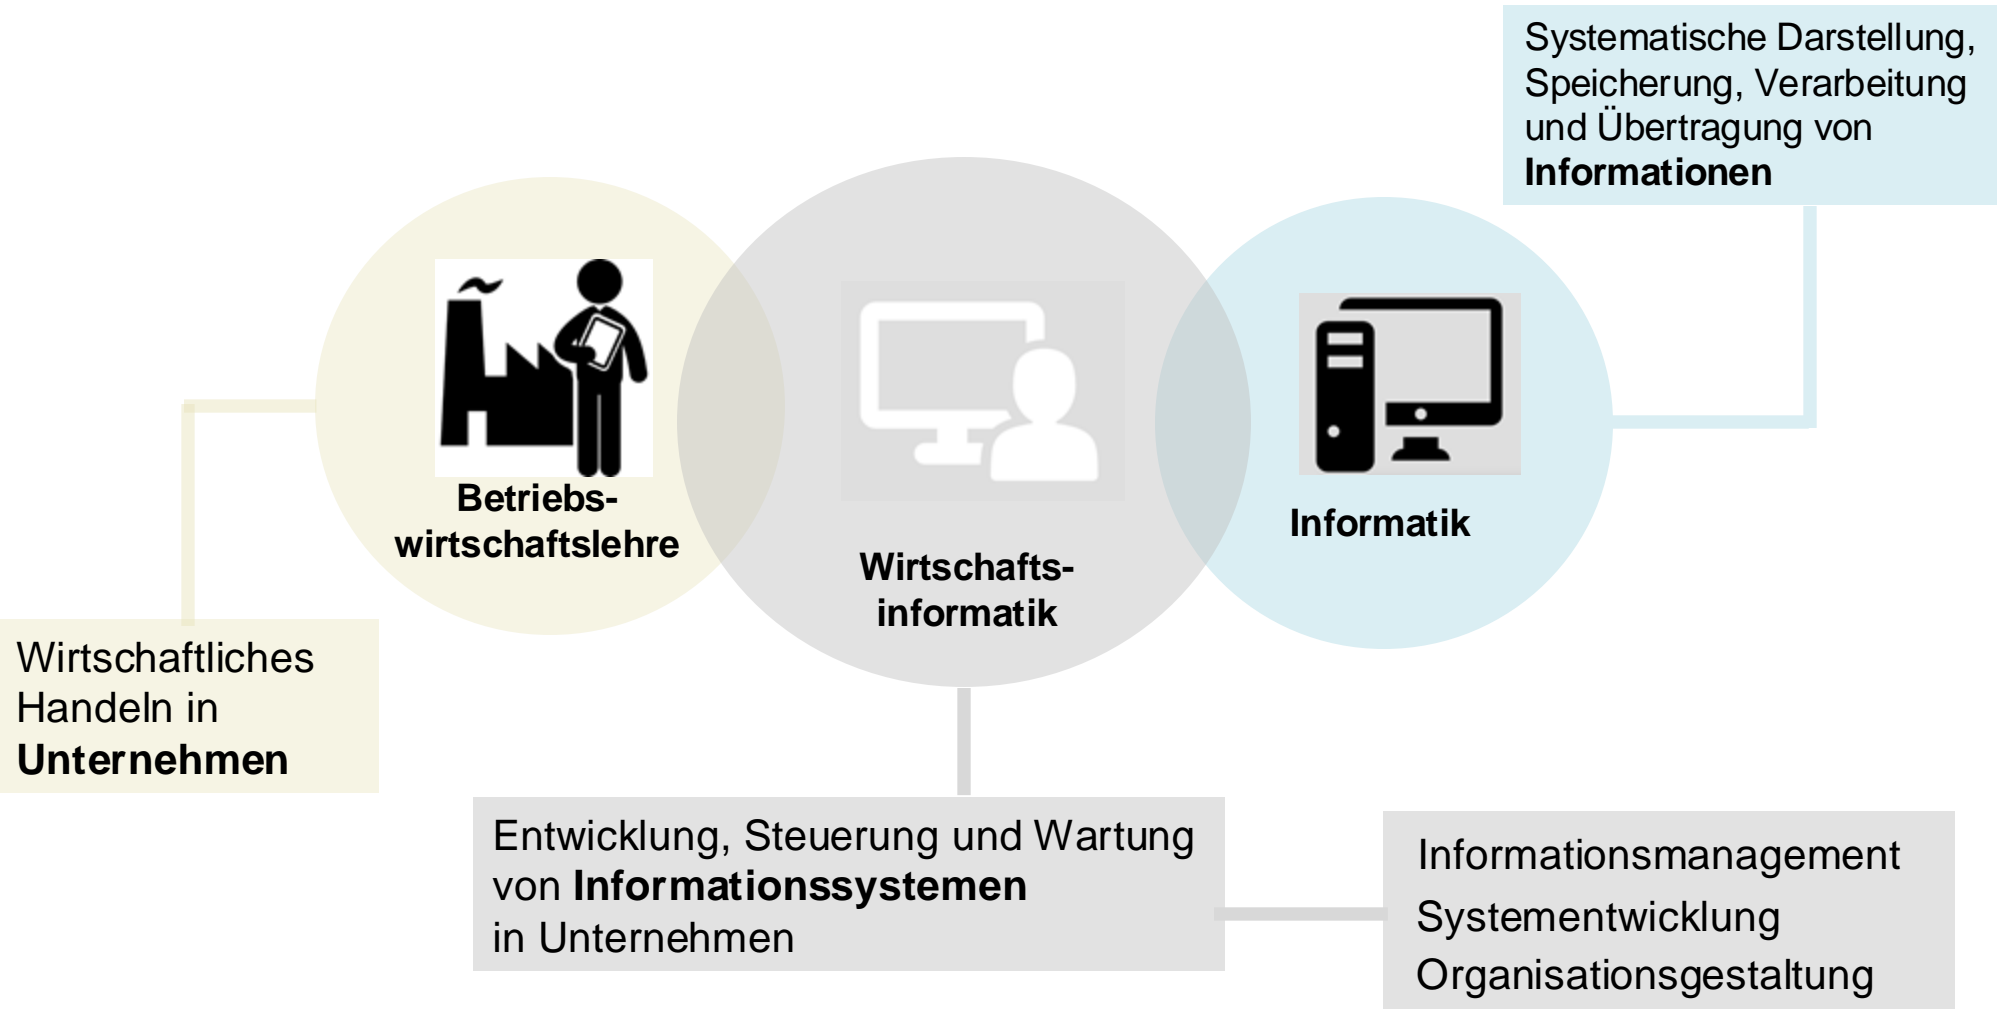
Systematische Darstellung, Speicherung, Verarbeitung und Übertragung von **Informationen**

Betriebswirtschaftslehre

Wirtschaftsinformatik

Informatik

Wirtschaftliches Handeln in **Unternehmen**

Entwicklung, Steuerung und Wartung von **Informationssystemen** in Unternehmen

Informationsmanagement
Systementwicklung
Organisationsgestaltung